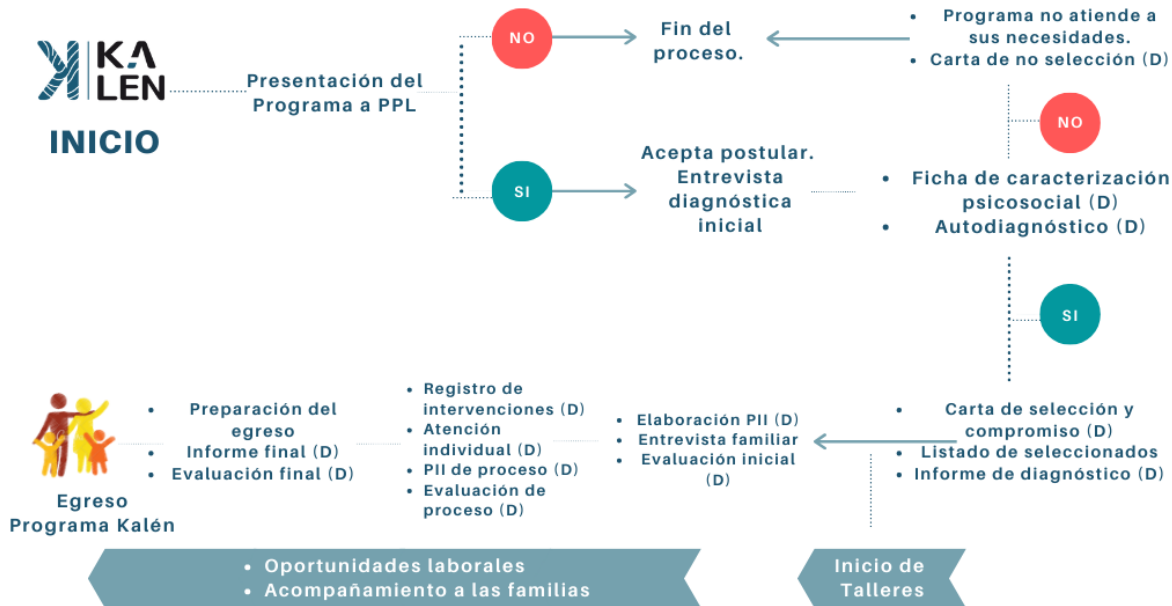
KA LEN

INICIO

Presentación del Programa a PPL

NO

Fin del proceso.

- Programa no atiende a sus necesidades.
- Carta de no selección (D)

NO

SI

Acepta postular. Entrevista diagnóstica inicial

- Ficha de caracterización psicosocial (D)
- Autodiagnóstico (D)

SI

- Carta de selección y compromiso (D)
- Listado de seleccionados
- Informe de diagnóstico (D)

- Elaboración PII (D)
- Entrevista familiar
- Evaluación inicial (D)

- Registro de intervenciones (D)
- Atención individual (D)
- PII de proceso (D)
- Evaluación de proceso (D)

- Preparación del egreso
- Informe final (D)
- Evaluación final (D)

Egreso Programa Kalén

- Oportunidades laborales
- Acompañamiento a las familias

Inicio de Talleres